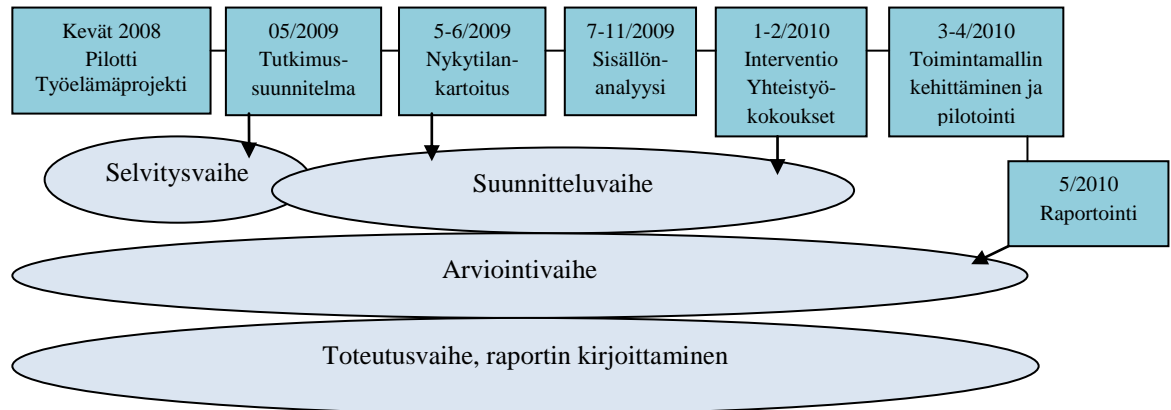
Kevät 2008
Pilotti
Työelämäprojekti

05/2009
Tutkimussuunnitelma

5-6/2009
Nykytilankartoitus

7-11/2009
Sisällönanalyysi

1-2/2010
Interventio
Yhteistyökokoukset

3-4/2010
Toimintamallin kehittäminen ja pilotointi

Selvitysvaihe

Suunnitteluvaihe

5/2010
Raportointi

Arviointivaihe

Toteutusvaihe, raportin kirjoittaminen